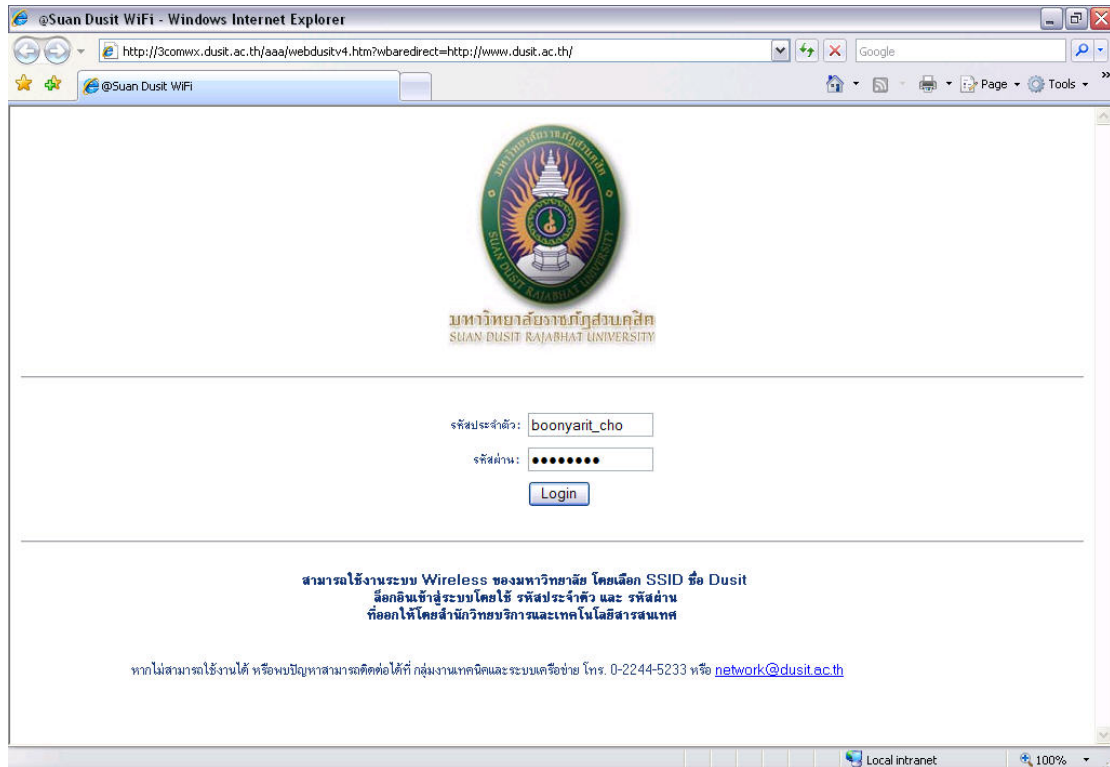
@Suan Dusit WiFi - Windows Internet Explorer

http://3comwx.dusit.ac.th/aaa/webdusitv4.htm?wbaredirect=http://www.dusit.ac.th/

Google

@Suan Dusit WiFi

Page ▾ Tools ▾

มหาวิทยาลัยราชภัฏสวนดุสิต
SUAN DUSIT RAJABHAT UNIVERSITY

รหัสประจำตัว: boonyarit_cho

รหัสผ่าน: ••••••••

Login

สามารถใช้งานระบบ Wireless ของมหาวิทยาลัย โดยเลือก SSID ชื่อ Dusit
ล็อกอินเข้าสู่ระบบโดยใช้ รหัสประจำตัว และ รหัสผ่าน
ที่ออกให้โดยสำนักวิทยบริการและเทคโนโลยีสารสนเทศ

หากไม่สามารถใช้งานได้ หรือพบปัญหาสามารถติดต่อได้ที่ กลุ่มงานเทคนิคและระบบเครือข่าย โทร. 0-2244-5233 หรือ network@dusit.ac.th

Local intranet

100%